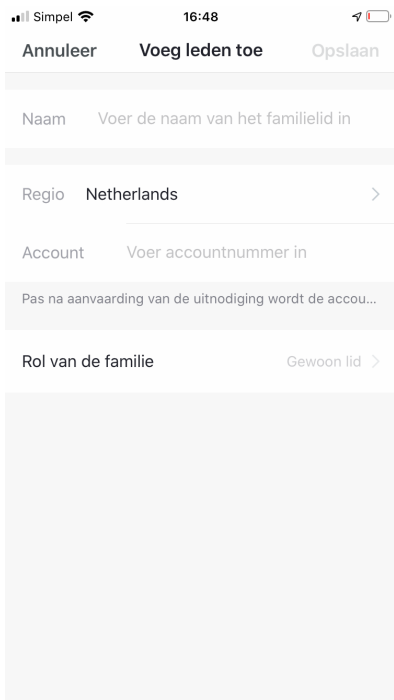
Simpel 16:48

Annuleer Voeg leden toe Opslaan

Naam Voer de naam van het familielid in

Regio Netherlands >

Account Voer accountnummer in

Pas na aanvaarding van de uitnodiging wordt de accou...

Rol van de familie Gewoon lid >